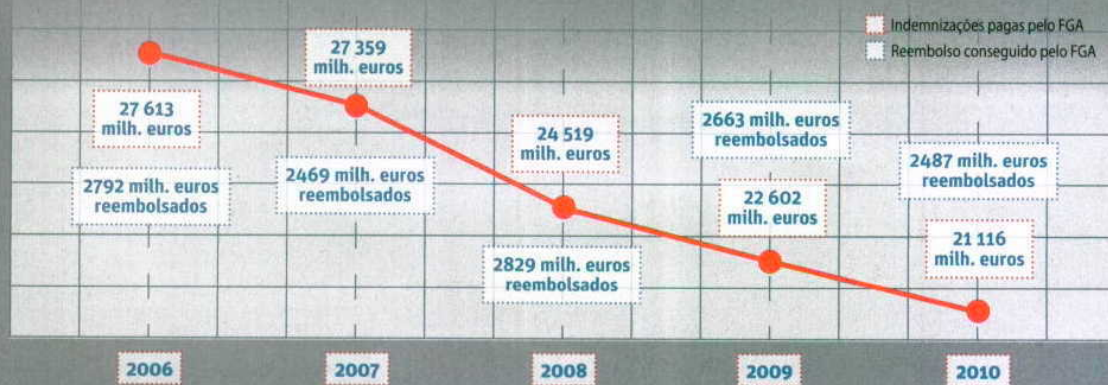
Indemnizações pagas pelo FGA
Reembolso conseguido pelo FGA

27 359 milh. euros

27 613 milh. euros

2792 milh. euros reembolsados

2469 milh. euros reembolsados

24 519 milh. euros

2829 milh. euros reembolsados

2663 milh. euros reembolsados

22 602 milh. euros

2487 milh. euros reembolsados

21 116 milh. euros

2006

2007

2008

2009

2010